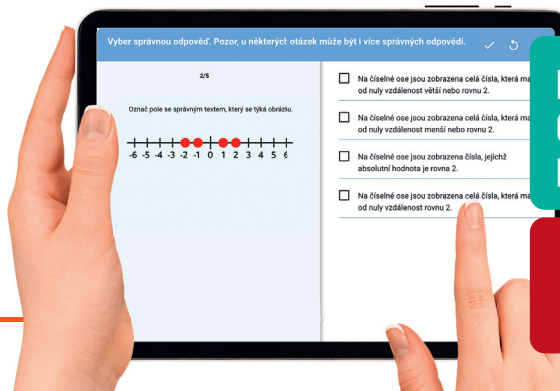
Vyber správnou odpověď. Pozor, u některých otázek může být i více správných odpovědí.

2/5

Označ pole se správným textem, který se týká obrázku.

-6 -5 -4 -3 -2 -1 0 1 2 3 4 5 6

Na číselné ose jsou zobrazena celá čísla, která ma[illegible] od nuly vzdálenost větší nebo rovnu 2.

Na číselné ose jsou zobrazena celá čísla, která ma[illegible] od nuly vzdálenost menší nebo rovnu 2.

Na číselné ose jsou zobrazena čísla, jejichž absolutní hodnota je rovna 2.

Na číselné ose jsou zobrazena celá čísla, která ma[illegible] od nuly vzdálenost rovnu 2.